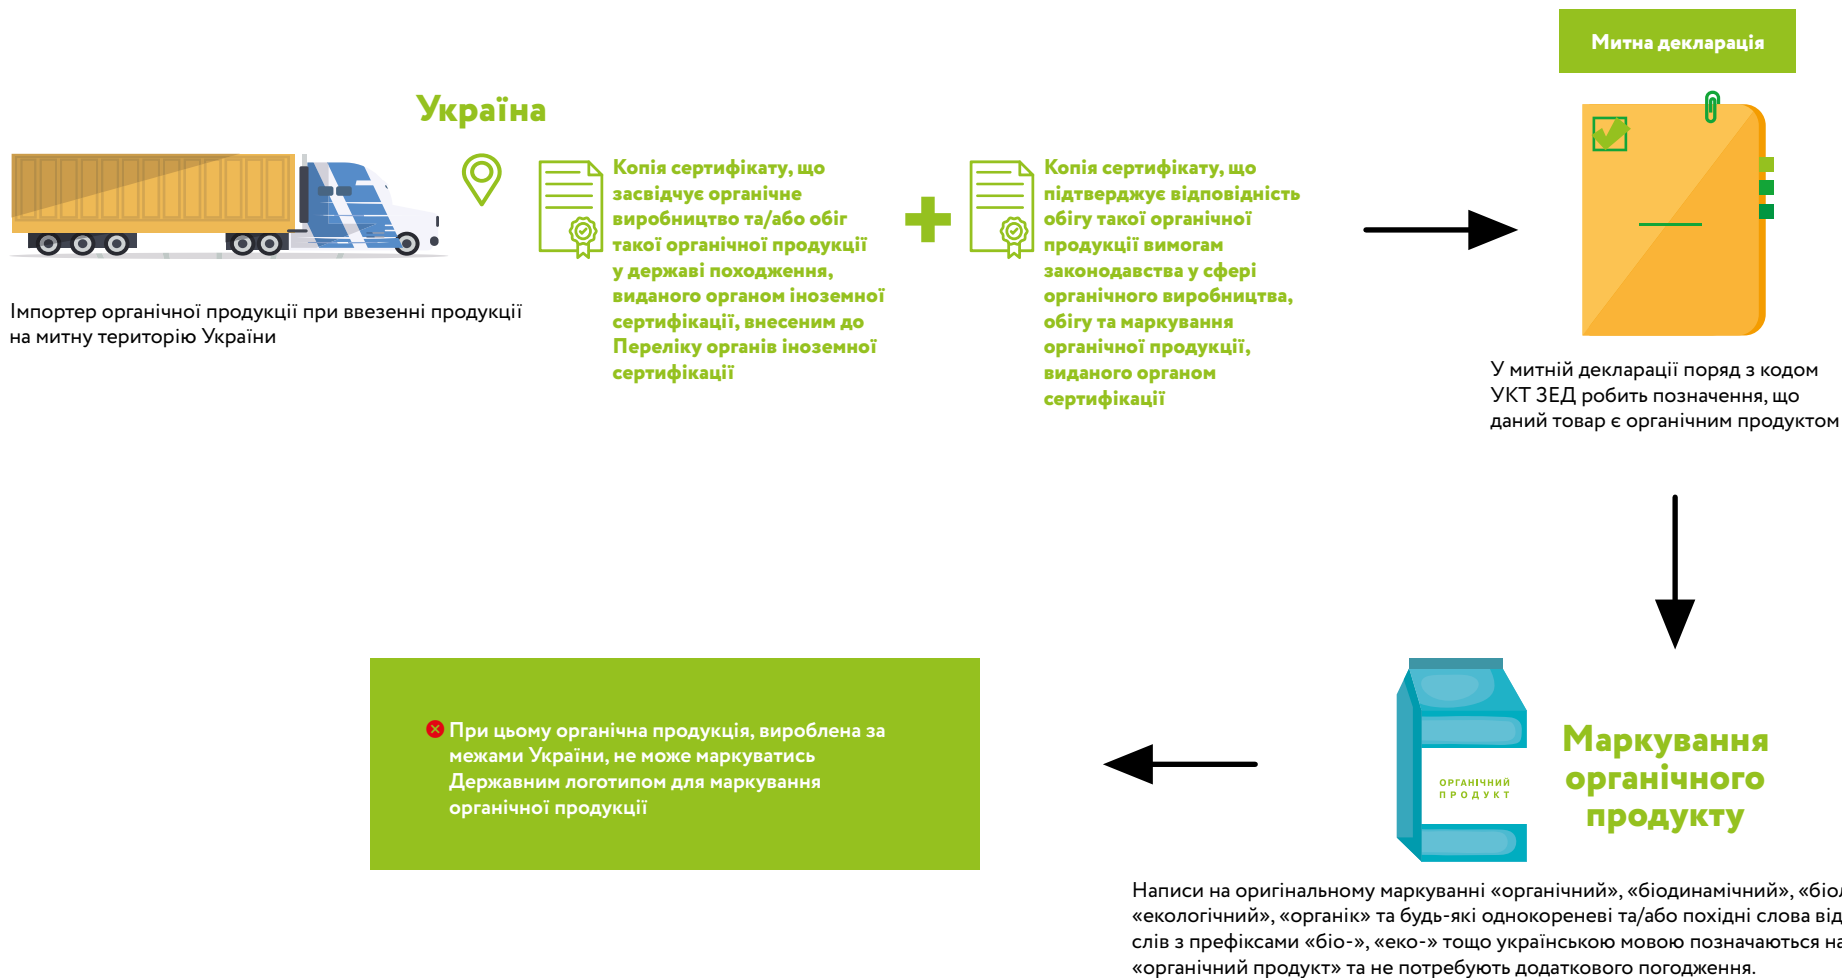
Митна декларація

Україна

Імпортер органічної продукції при ввезенні продукції на митну територію України

Копія сертифікату, що засвідчує органічне виробництво та/або обіг такої органічної продукції у державі походження, виданого органом іноземної сертифікації, внесеним до Переліку органів іноземної сертифікації

Копія сертифікату, що підтверджує відповідність обігу такої органічної продукції вимогам законодавства у сфері органічного виробництва, обігу та маркування органічної продукції, виданого органом сертифікації

У митній декларації поряд з кодом УКТ ЗЕД робить позначення, що даний товар є органічним продуктом

При цьому органічна продукція, вироблена за межами України, не може маркуватись Державним логотипом для маркування органічної продукції

ОРГАНІЧНИЙ ПРОДУКТ

Маркування органічного продукту

Написи на оригінальному маркуванні «органічний», «біодинамічний», «біо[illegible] «екологічний», «органік» та будь-які однокореневі та/або похідні слова від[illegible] слів з префіксами «біо-», «еко-» тощо українською мовою позначаються на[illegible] «органічний продукт» та не потребують додаткового погодження.